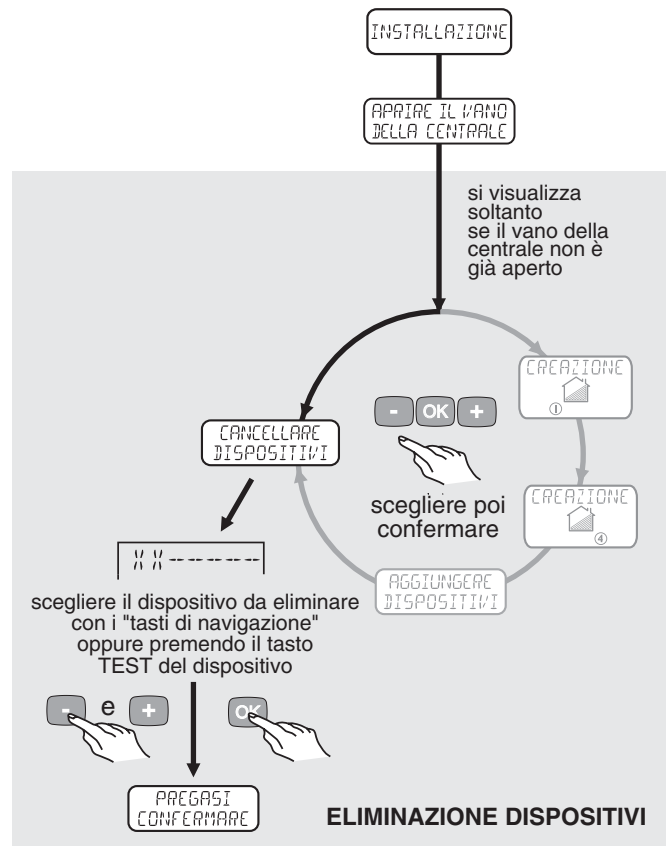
INSTALLAZIONE

APRIRE IL VANO DELLA CENTRALE

si visualizza soltanto se il vano della centrale non è già aperto

CREAZIONE ①

CREAZIONE ④

AGGIUNGERE DISPOSITIVI

CANCELLARE DISPOSITIVI

- OK +

scegliere poi confermare

X X --------

scegliere il dispositivo da eliminare con i "tasti di navigazione" oppure premendo il tasto TEST del dispositivo

- e +

OK

PREGASI CONFERMARE

ELIMINAZIONE DISPOSITIVI